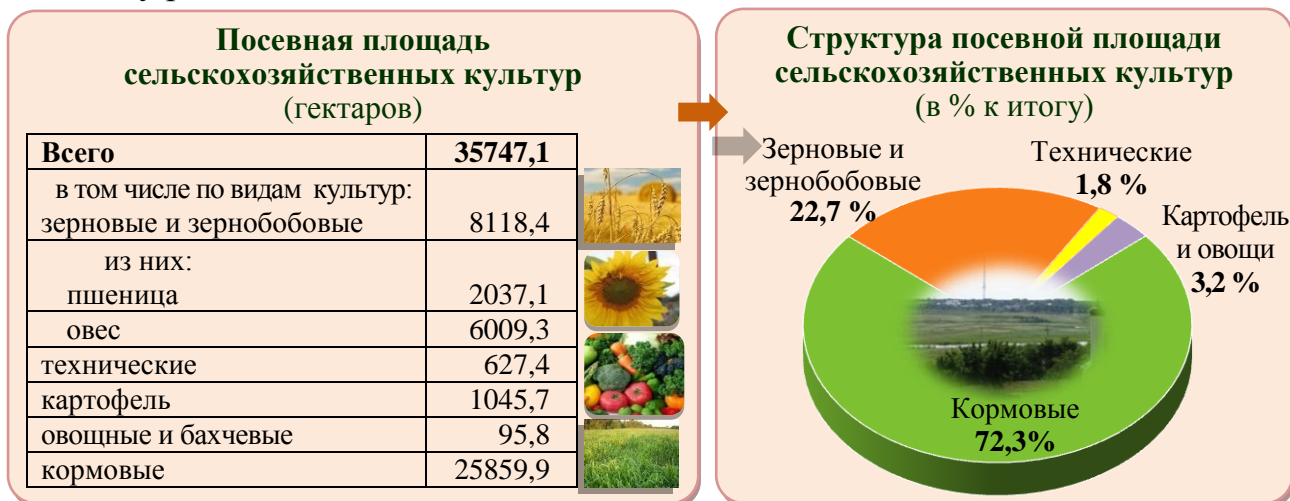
Посевная площадь сельскохозяйственных культур
(гектаров)

| Всего | 35747,1 |
|---|---|
| в том числе по видам культур: зерновые и зернобобовые | 8118,4 |
| из них: пшеница | 2037,1 |
| овес | 6009,3 |
| технические | 627,4 |
| картофель | 1045,7 |
| овощные и бахчевые | 95,8 |
| кормовые | 25859,9 |

Структура посевной площади сельскохозяйственных культур
(в % к итогу)

Зерновые и зернобобовые
22,7 %

Технические
1,8 %

Картофель и овощи
3,2 %

Кормовые
72,3%